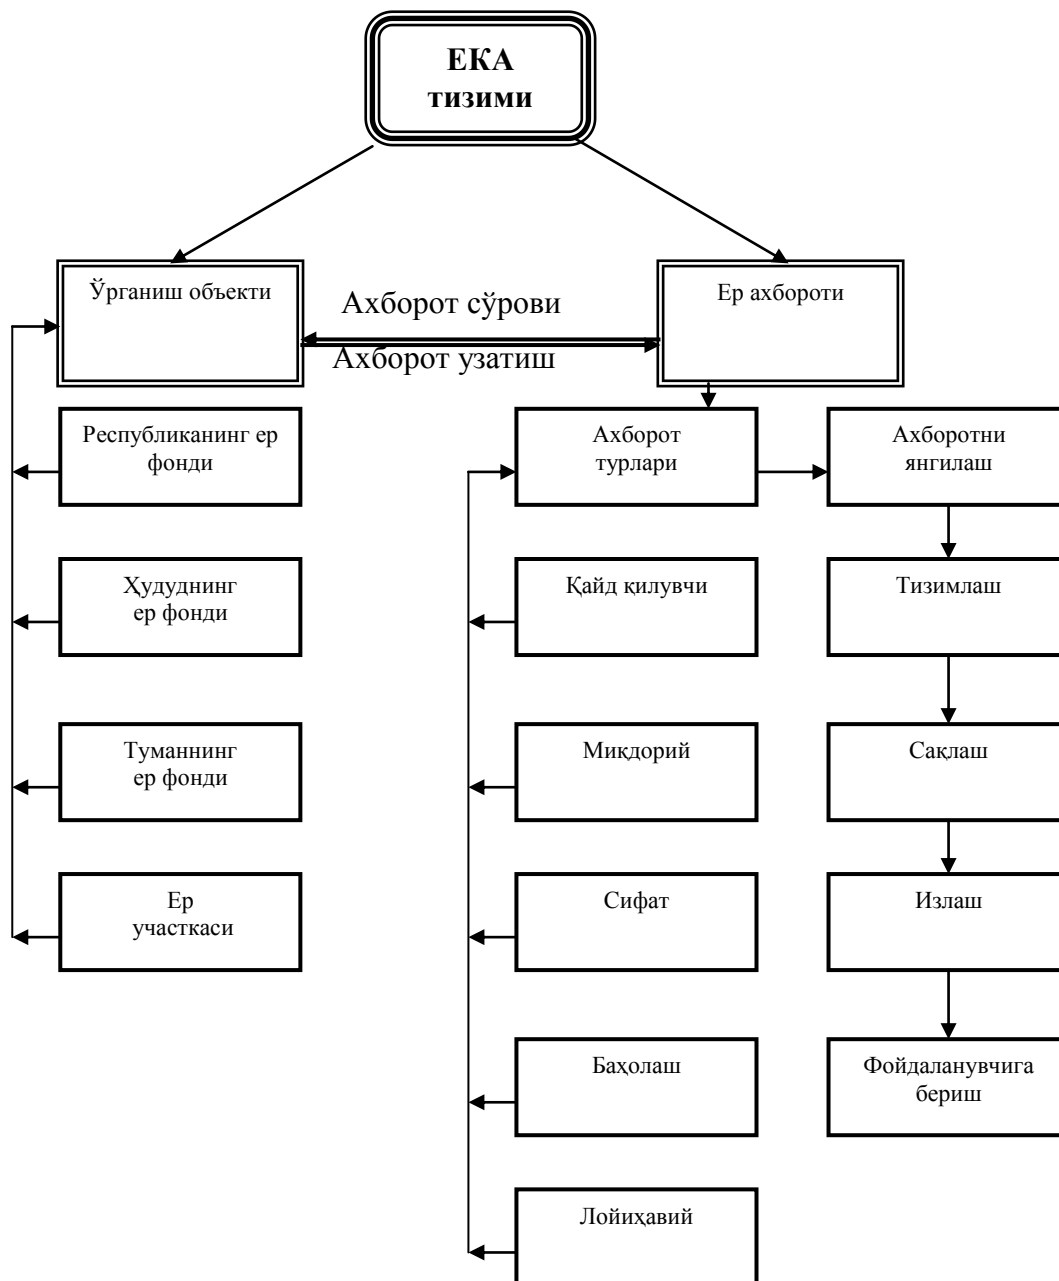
ЕКА тизими

Ўрганиш объекти

Ахборот сўрови

Ахборот узатиш

Ер ахбороти

Республиканинг ер фонди

Ҳудуднинг ер фонди

Туманнинг ер фонди

Ер участкаси

Ахборот турлари

Қайд қилувчи

Микдорий

Сифат

Баҳолаш

Лойиҳавий

Ахборотни янгилаш

Тизимлаш

Сақлаш

Излаш

Фойдаланувчига бериш